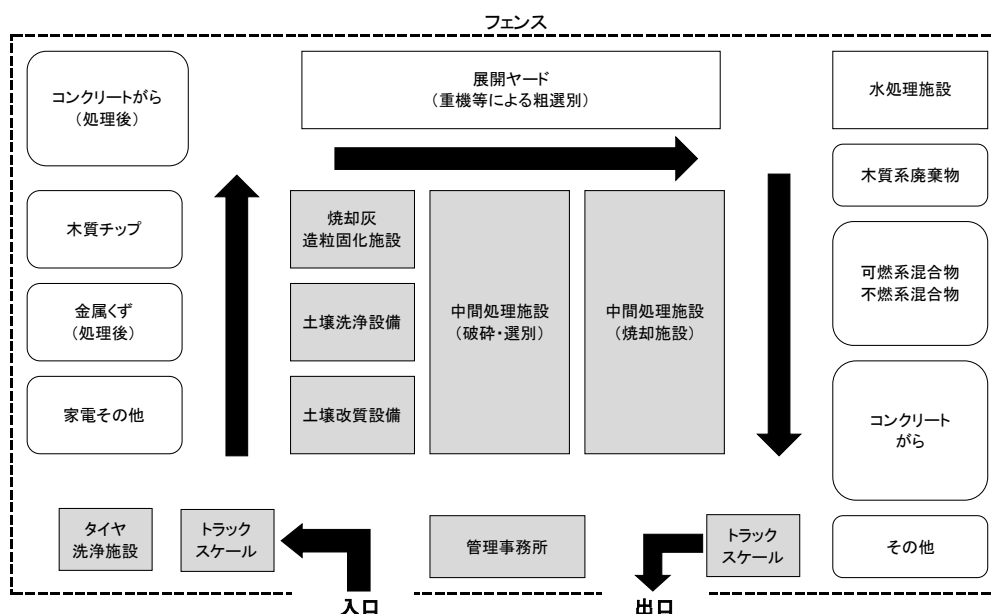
フェンス

コンクリートがら
（処理後）

木質チップ

金属くず
（処理後）

家電その他

展開ヤード
（重機等による粗選別）

焼却灰
造粒固化施設

土壌洗浄設備

土壌改質設備

中間処理施設
（破砕・選別）

中間処理施設
（焼却施設）

水処理施設

木質系廃棄物

可燃系混合物
不燃系混合物

コンクリート
がら

タイヤ
洗浄施設

トラック
スケール

管理事務所

トラック
スケール

その他

入口

出口